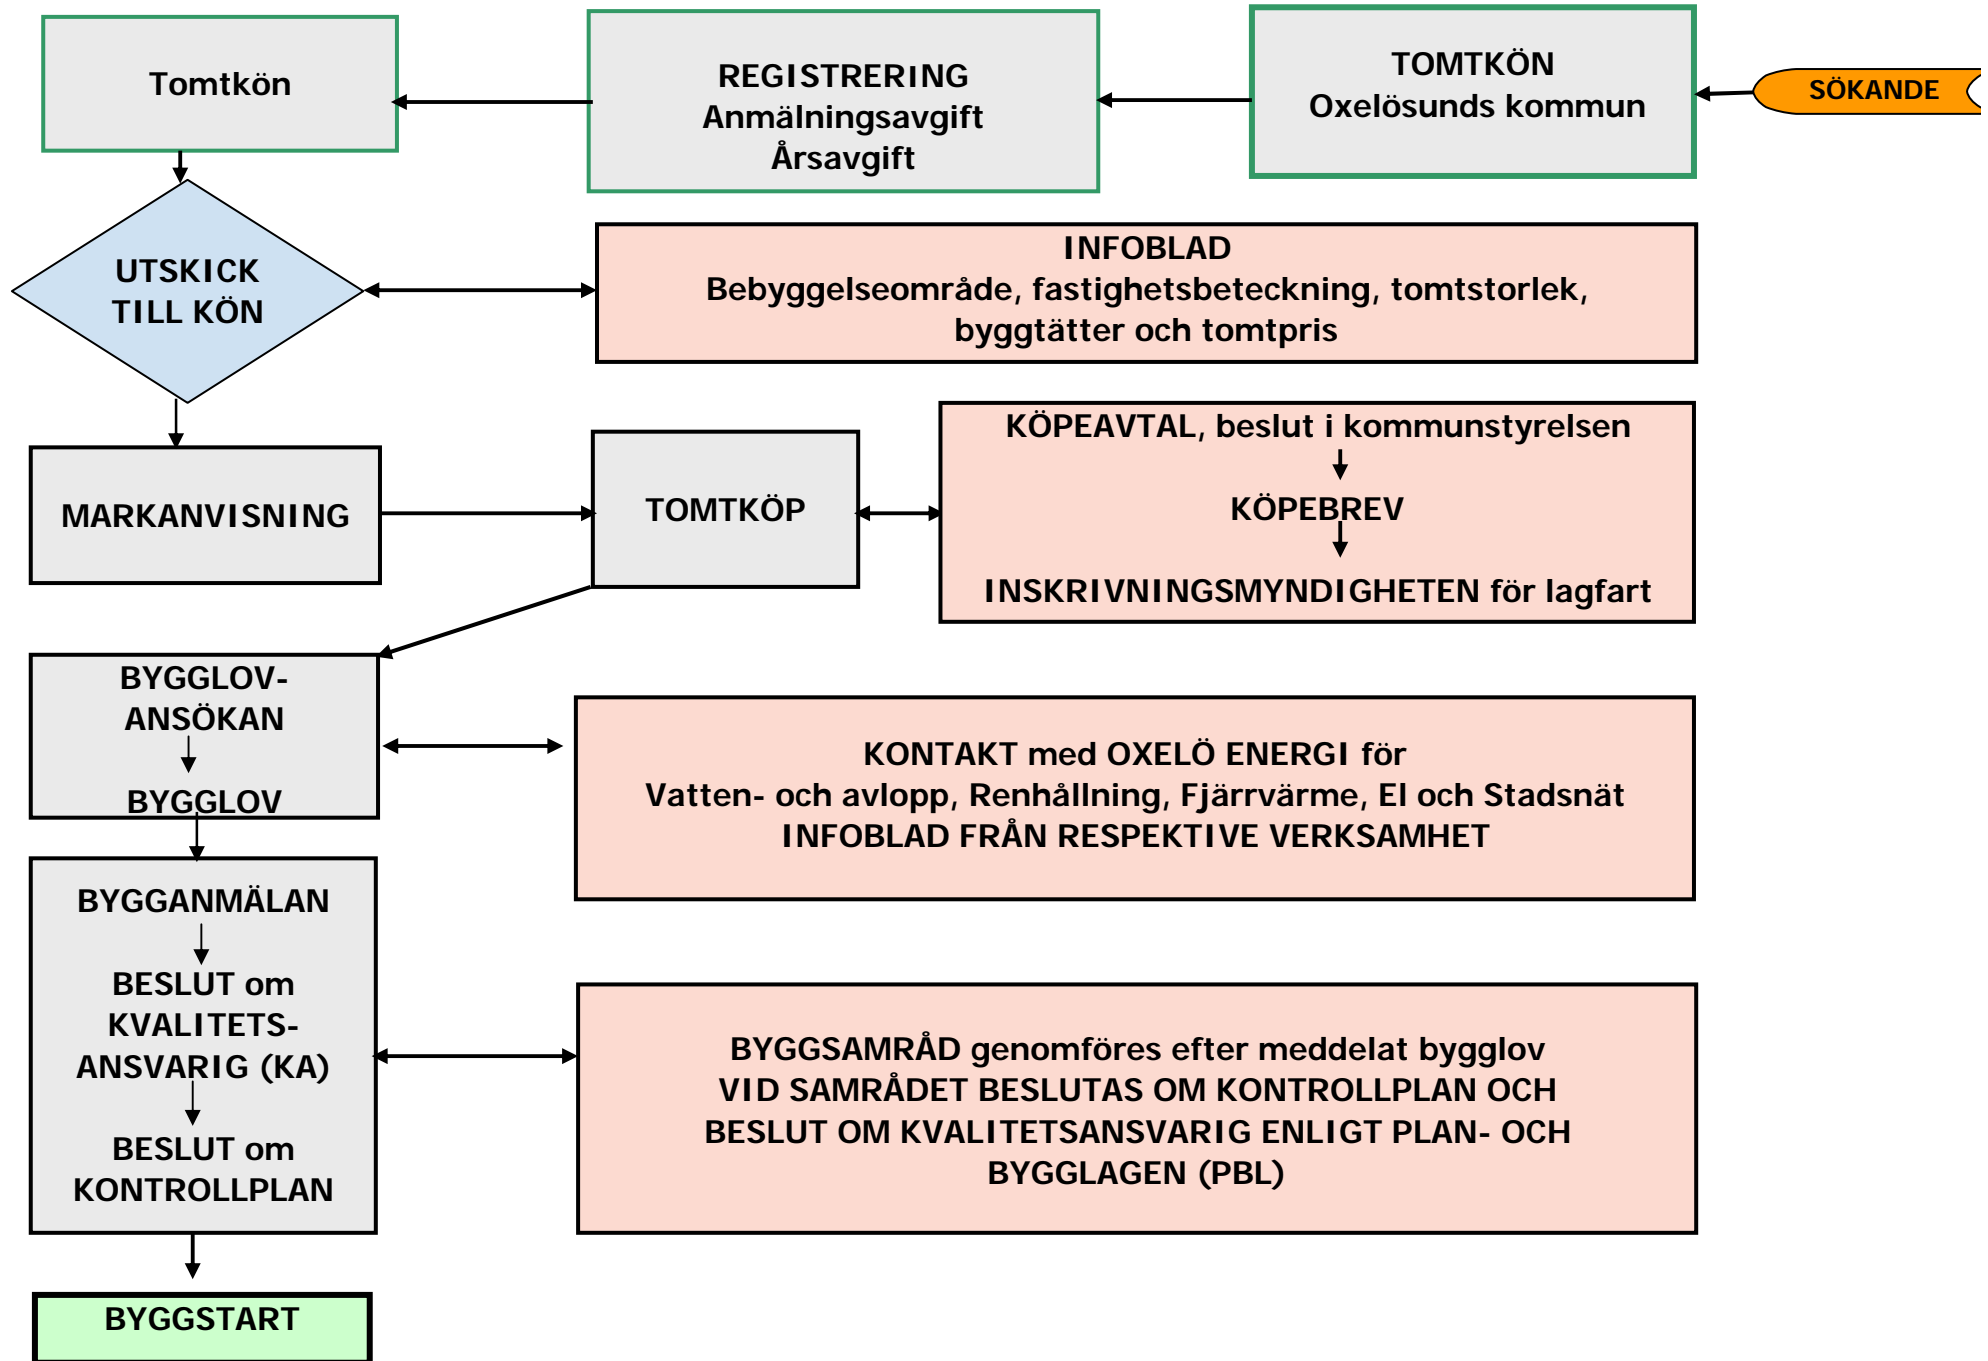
SÖKANDE

TOMTKÖN
Oxelösunds kommun

REGISTRERING
Anmälningsavgift
Årsavgift

Tomtkön

UTSKICK
TILL KÖN

INFOBLAD
Bebyggelseområde, fastighetsbeteckning, tomtstorlek, byggtätter och tomtpris

MARKANVISNING

TOMTKÖP

KÖPEAVTAL, beslut i kommunstyrelsen
KÖPEBREV
INSKRIVNINGSMYNDIGHETEN för lagfart

BYGGLOV-
ANSÖKAN
BYGGLOV

KONTAKT med OXELÖ ENERGI för
Vatten- och avlopp, Renhållning, Fjärrvärme, El och Stadsnät
INFOBLAD FRÅN RESPEKTIVE VERKSAMHET

BYGGANMÄLAN
BESLUT om
KVALITETS-
ANSVARIG (KA)
BESLUT om
KONTROLLPLAN

BYGGSAMRÅD genomföres efter meddelat bygglov
VID SAMRÅDET BESLUTAS OM KONTROLLPLAN OCH BESLUT OM KVALITETSANSVARIG ENLIGT PLAN- OCH BYGGLAGEN (PBL)

BYGGSTART